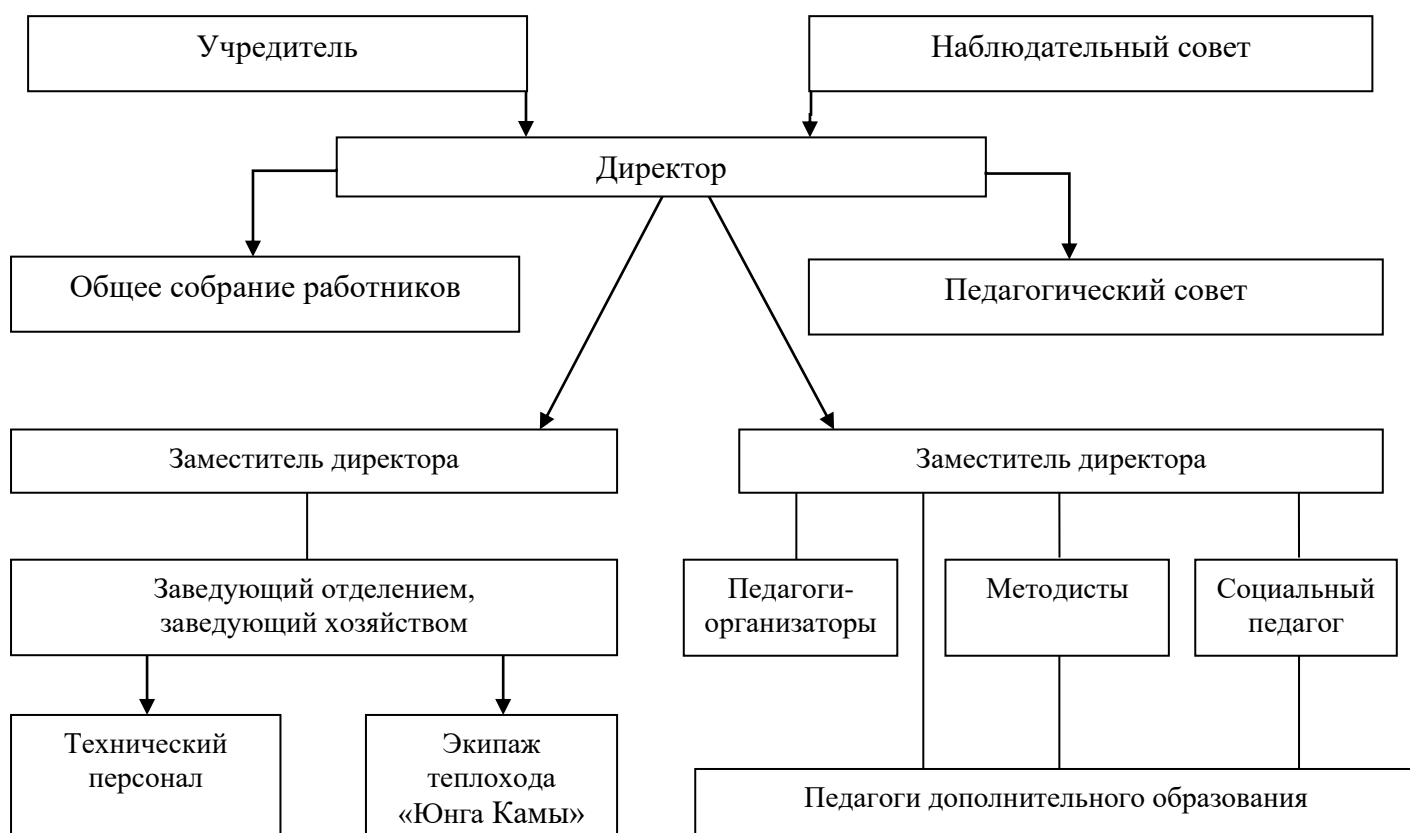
Учредитель

Наблюдательный совет

Директор

Общее собрание работников

Педагогический совет

Заместитель директора

Заместитель директора

Заведующий отделением, заведующий хозяйством

Педагоги-организаторы

Методисты

Социальный педагог

Технический персонал

Экипаж теплохода «Юнга Камы»

Педагоги дополнительного образования